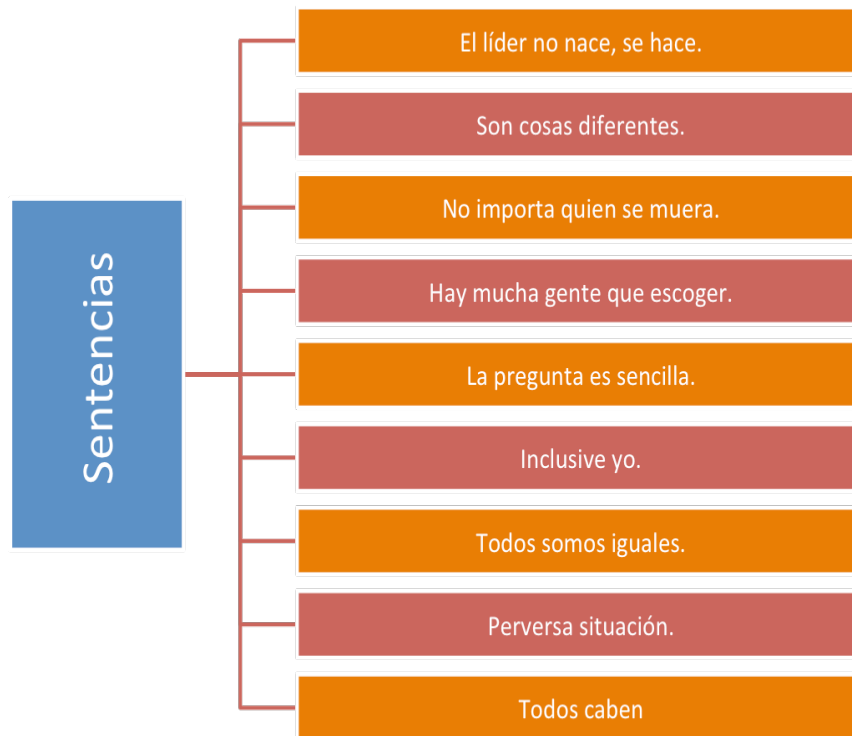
Sentencias

El líder no nace, se hace.

Son cosas diferentes.

No importa quien se muera.

Hay mucha gente que escoger.

La pregunta es sencilla.

Inclusive yo.

Todos somos iguales.

Perversa situación.

Todos caben